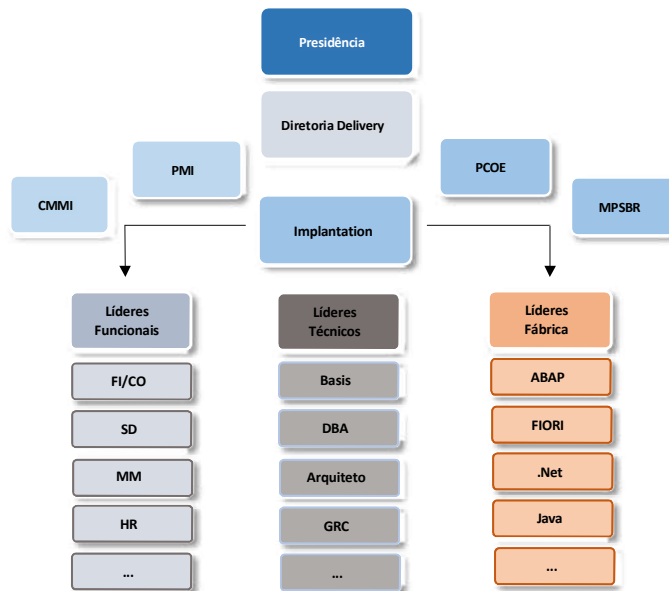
Presidência

Diretoria Delivery

PMI

PCOE

CMMI

MPSBR

Implantation

Líderes Funcionais

FI/CO

SD

MM

HR

...

Líderes Técnicos

Basis

DBA

Arquiteto

GRC

...

Líderes Fábrica

ABAP

FIORI

.Net

Java

...